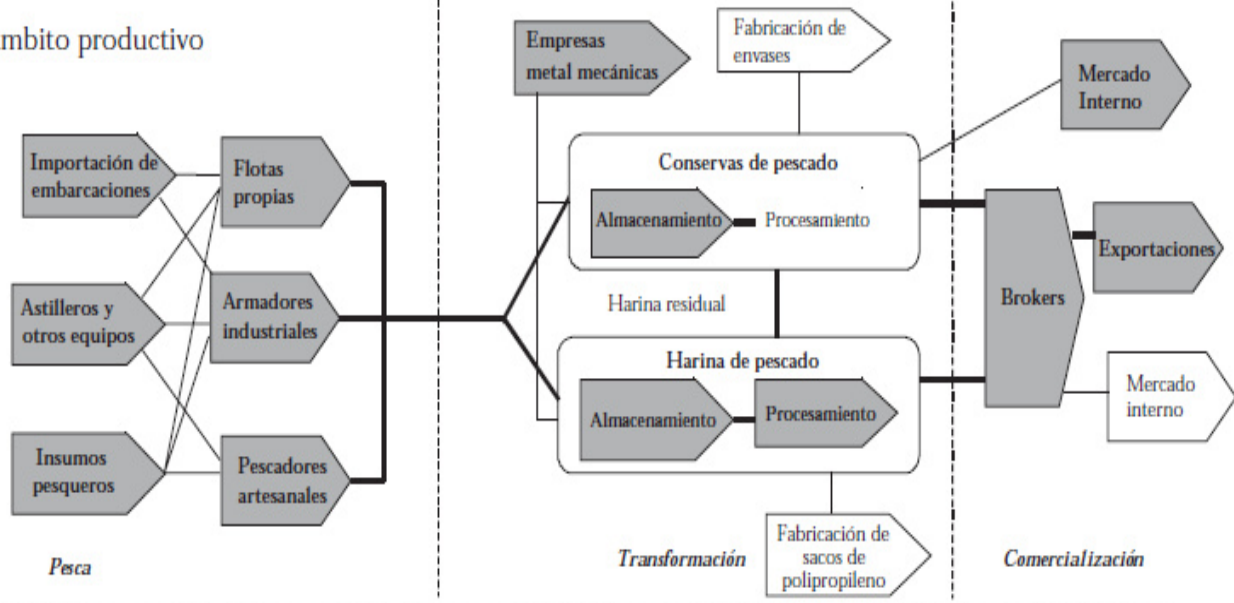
mbito productivo

Importación de embarcaciones

Astilleros y otros equipos

Insumos pesqueros

Flotas propias

Armadores industriales

Pescadores artesanales

Empresas metal mecánicas

Fabricación de envases

Conservas de pescado

Almacenamiento

Procesamiento

Harina residual

Harina de pescado

Almacenamiento

Procesamiento

Fabricación de sacos de polipropileno

Mercado Interno

Brokers

Exportaciones

Mercado interno

Pesca

Transformación

Comercialización